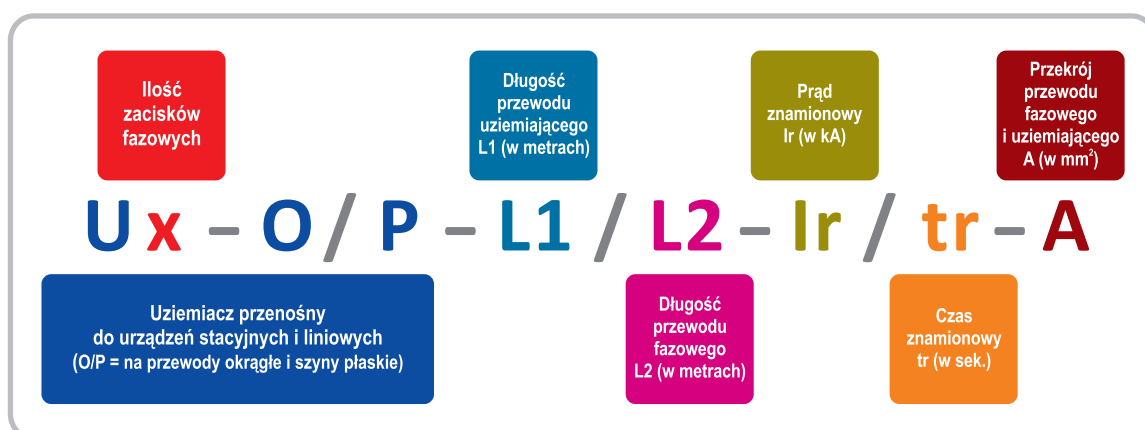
Ilość zacisków fazowych

Długość przewodu uziemiającego L1 (w metrach)

Prąd znamionowy Ir (w kA)

Przekrój przewodu fazowego i uziemiającego A (w mm$^2$)

U x – O/ P – L1 / L2 – Ir / tr – A

Uziemiacz przenośny do urządzeń stacyjnych i liniowych (O/P = na przewody okrągłe i szyny płaskie)

Długość przewodu fazowego L2 (w metrach)

Czas znamionowy tr (w sek.)